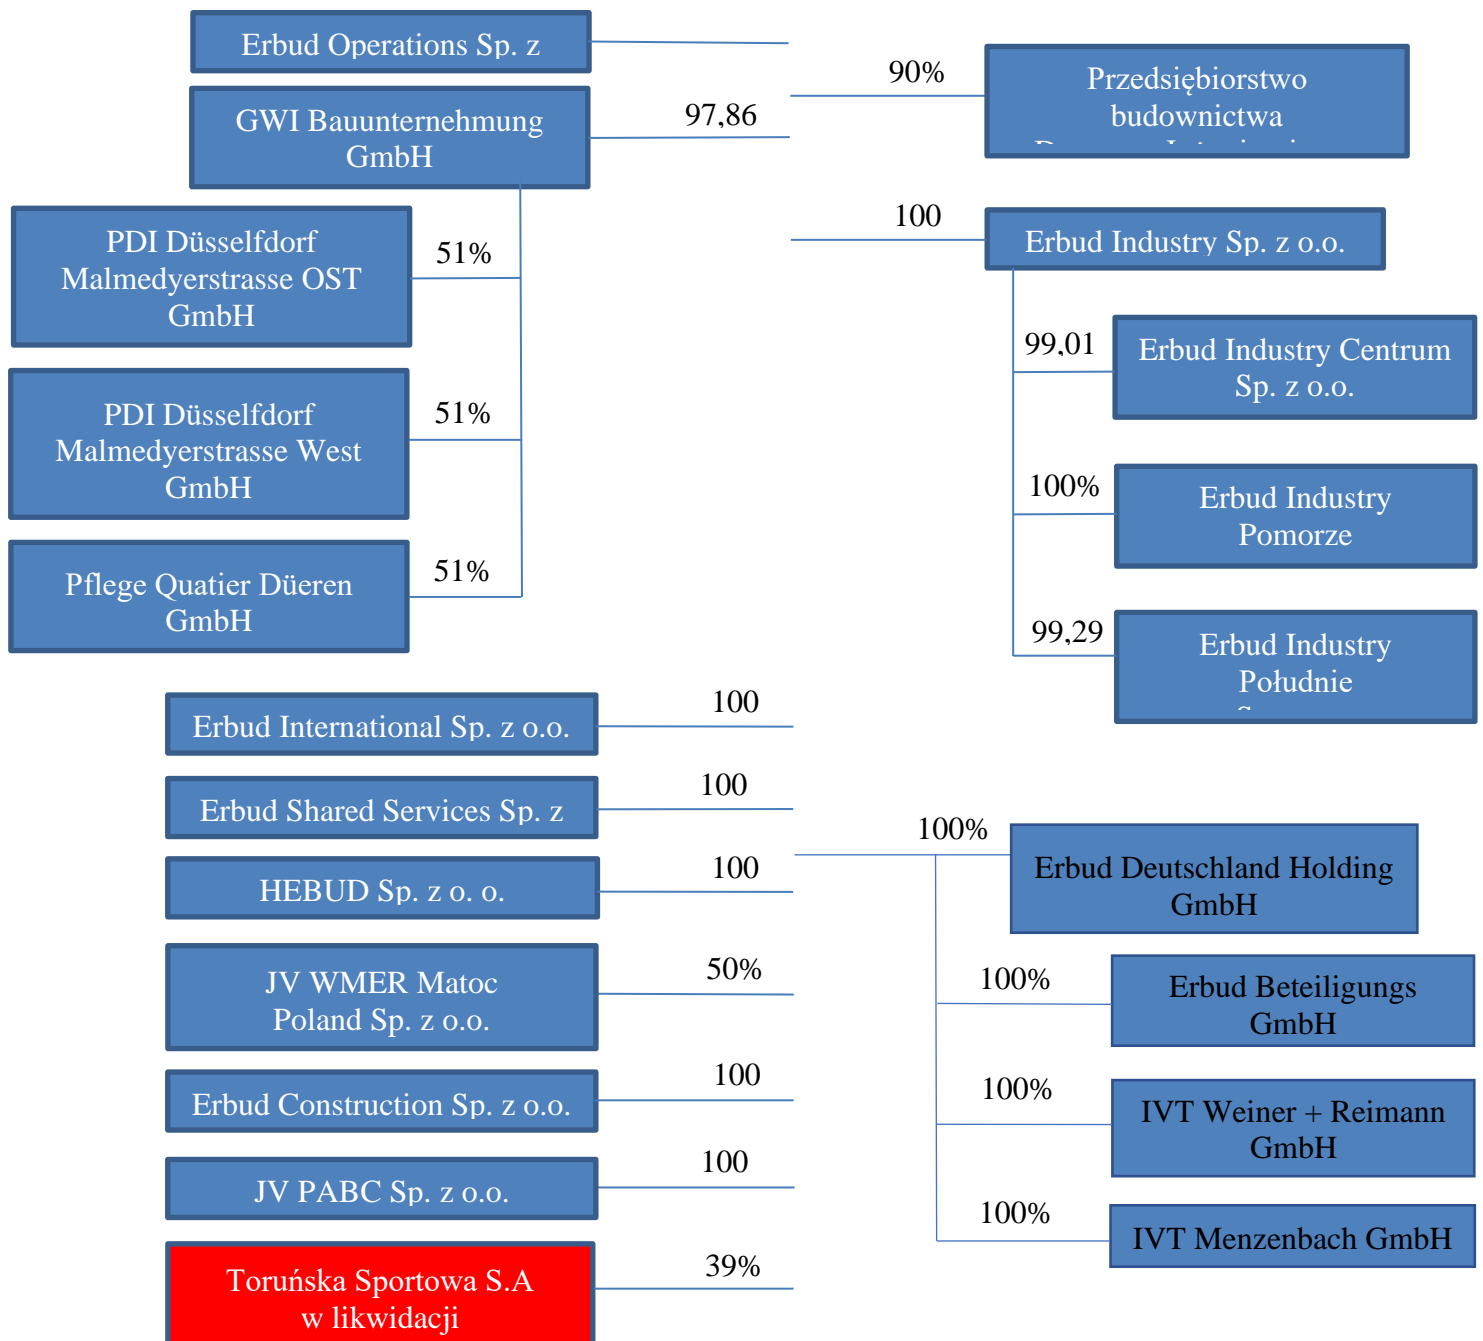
Erbud Operations Sp. z

GWI Bauunternehmung GmbH

97,86

90%

Przedsiębiorstwo budownictwa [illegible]

100

Erbud Industry Sp. z o.o.

PDI Düsseldfdorf Malmedyerstrasse OST GmbH

51%

PDI Düsseldfdorf Malmedyerstrasse West GmbH

51%

Pflege Quatier Düeren GmbH

51%

99,01

Erbud Industry Centrum Sp. z o.o.

100%

Erbud Industry Pomorze

99,29

Erbud Industry Południe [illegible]

Erbud International Sp. z o.o.

100

Erbud Shared Services Sp. z

100

HEBUD Sp. z o. o.

100

100%

Erbud Deutschland Holding GmbH

JV WMER Matoc Poland Sp. z o.o.

50%

100%

Erbud Beteiligungs GmbH

Erbud Construction Sp. z o.o.

100

100%

IVT Weiner + Reimann GmbH

JV PABC Sp. z o.o.

100

100%

IVT Menzenbach GmbH

Toruńska Sportowa S.A w likwidacji

39%